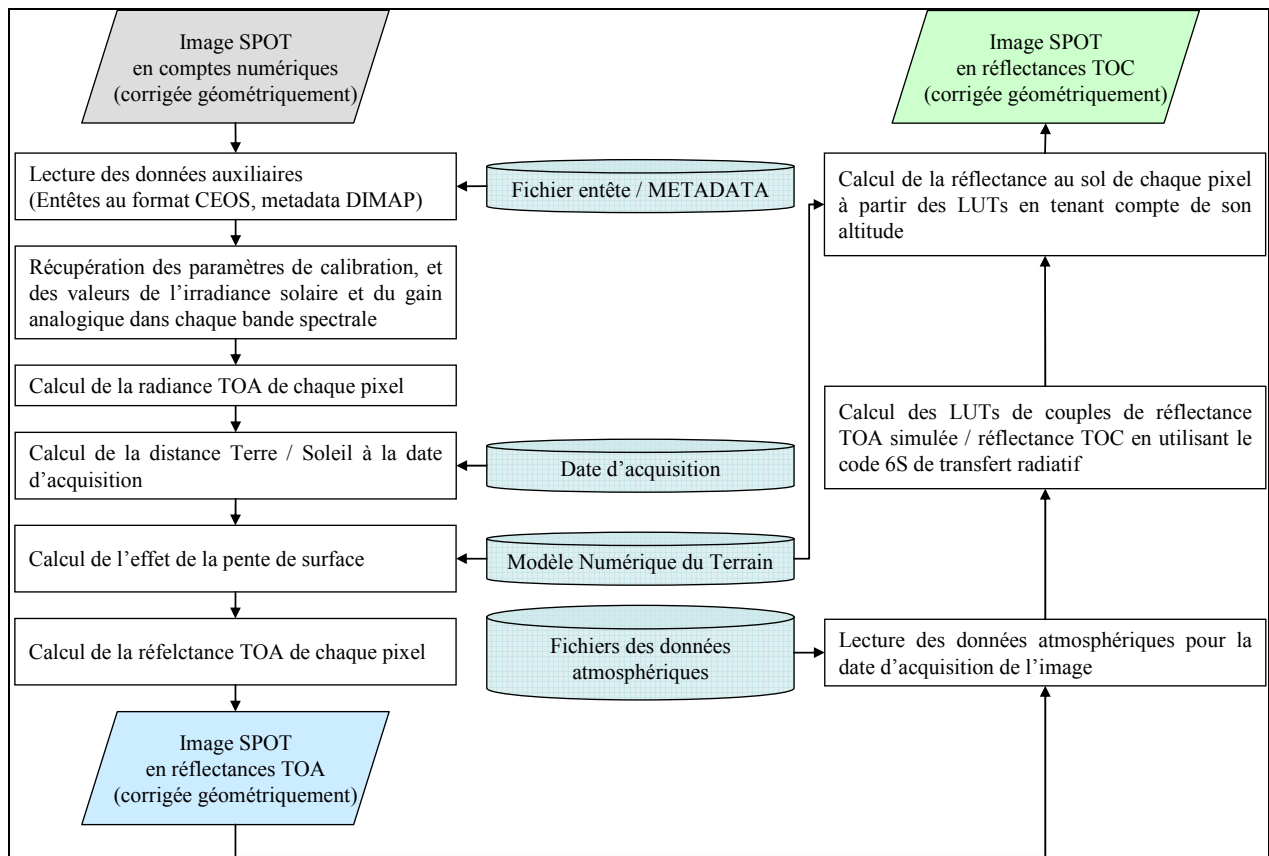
Image SPOT en comptes numériques (corrigée géométriquement)

Lecture des données auxiliaires (Entêtes au format CEOS, metadata DIMAP)

Fichier entête / METADATA

Récupération des paramètres de calibration, et des valeurs de l'irradiance solaire et du gain analogique dans chaque bande spectrale

Calcul de la radiance TOA de chaque pixel

Calcul de la distance Terre / Soleil à la date d'acquisition

Date d'acquisition

Calcul de l'effet de la pente de surface

Modèle Numérique du Terrain

Calcul de la réfelctance TOA de chaque pixel

Fichiers des données atmosphériques

Image SPOT en réflectances TOA (corrigée géométriquement)

Image SPOT en réflectances TOC (corrigée géométriquement)

Calcul de la réflectance au sol de chaque pixel à partir des LUTs en tenant compte de son altitude

Calcul des LUTs de couples de réflectance TOA simulée / réflectance TOC en utilisant le code 6S de transfert radiatif

Lecture des données atmosphériques pour la date d'acquisition de l'image